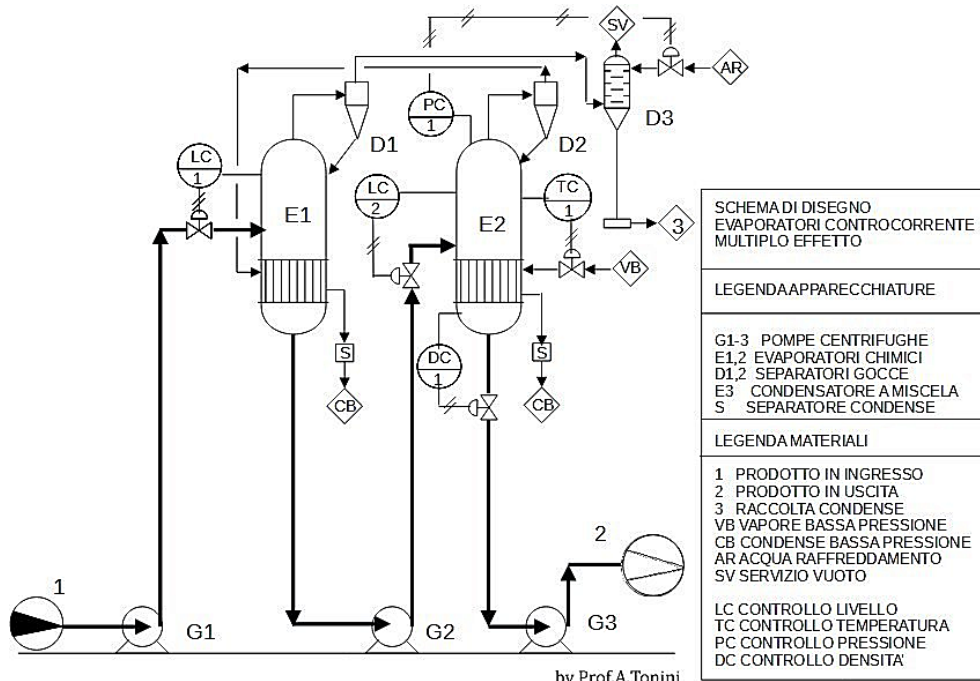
SV

AR

PC
1

D1

D2

D3

LC
1

E1

LC
2

E2

TC
1

3

VB

S

CB

DC
1

S

CB

1

G1

G2

2

G3

SCHEMA DI DISEGNO
EVAPORATORI CONTROCORRENTE
MULTIPLO EFFETTO

LEGENDA APPARECCHIATURE

G1-3 POMPE CENTRIFUGHE
E1,2 EVAPORATORI CHIMICI
D1,2 SEPARATORI GOCCE
E3 CONDENSATORE A MISCELA
S SEPARATORE CONDENSE

LEGENDA MATERIALI

1 PRODOTTO IN INGRESSO
2 PRODOTTO IN USCITA
3 RACCOLTA CONDENSE
VB VAPORE BASSA PRESSIONE
CB CONDENSE BASSA PRESSIONE
AR ACQUA RAFFREDDAMENTO
SV SERVIZIO VUOTO

LC CONTROLLO LIVELLO
TC CONTROLLO TEMPERATURA
PC CONTROLLO PRESSIONE
DC CONTROLLO DENSITA'

by Prof A Tonini